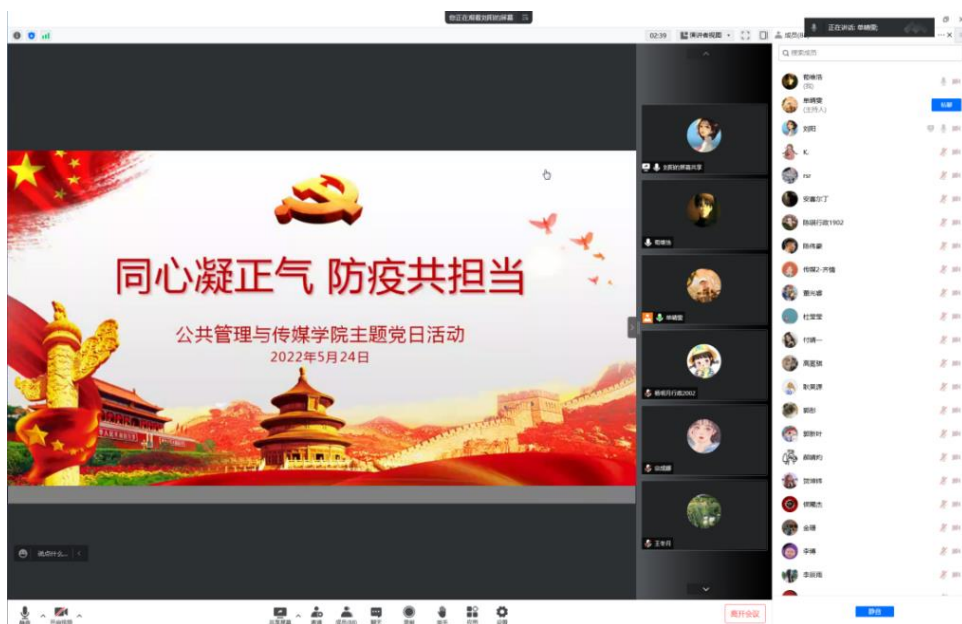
您正在观看刘阳的屏幕

02:39 演讲者视图

正在讲话: 单晓雯

搜索成员

同心凝正气 防疫共担当

公共管理与传媒学院主题党日活动

2022年5月24日

刘阳的屏幕共享

郭琳琪

单晓雯

杨长行政2002

王冬月

说点什么...

郭琳琪 (我)

单晓雯 (主持人)

刘阳

K.

安鑫尔丁

陈硕行政1902

陈伟豪

付萌一

离开会议

静音